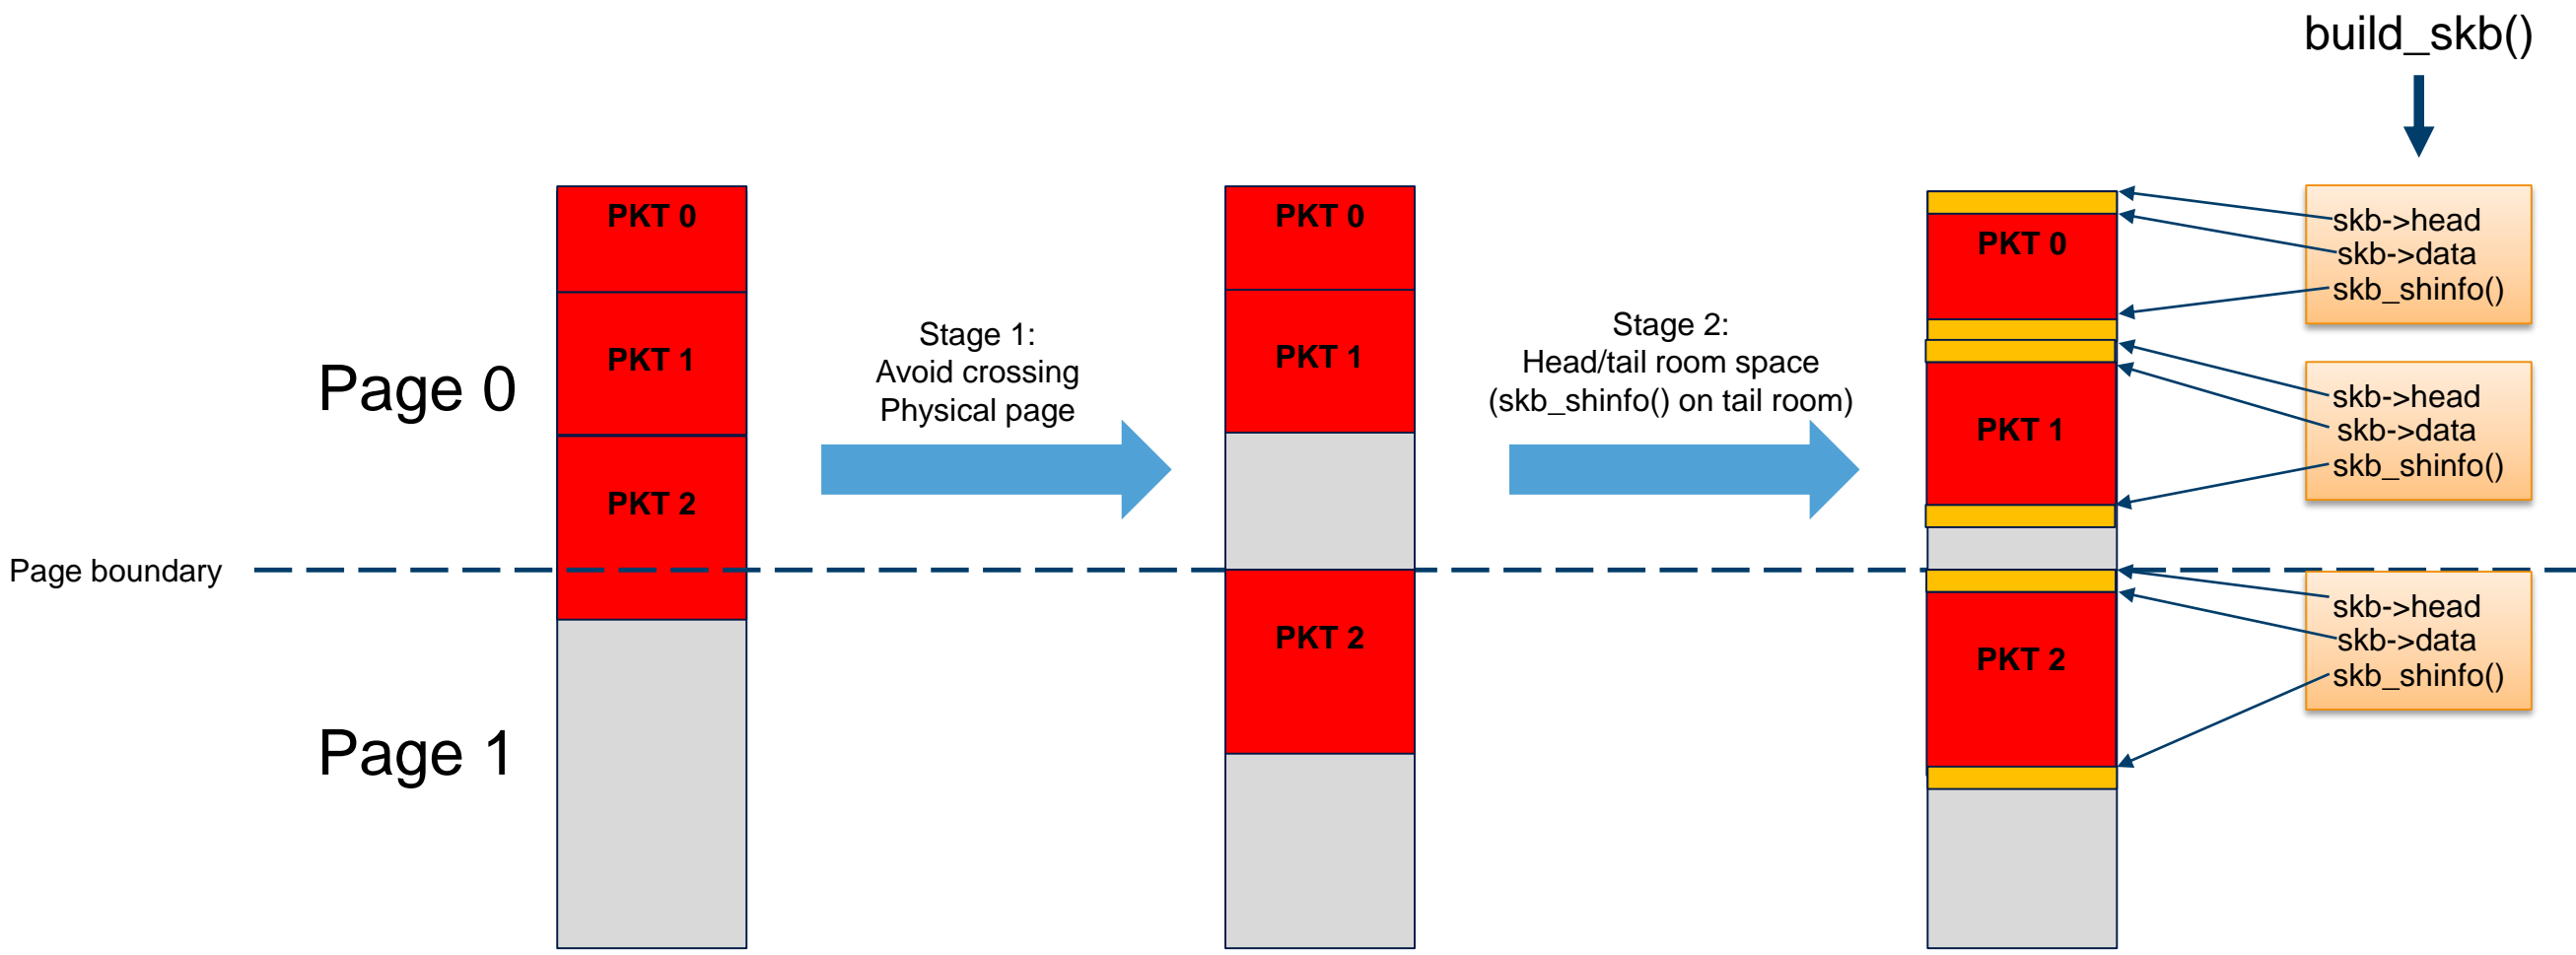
build_skb()

Page 0

Page boundary

Page 1

PKT 0

PKT 1

PKT 2

Stage 1:
Avoid crossing
Physical page

PKT 0

PKT 1

PKT 2

Stage 2:
Head/tail room space
(skb_shinfo() on tail room)

PKT 0

PKT 1

PKT 2

skb->head
skb->data
skb_shinfo()

skb->head
skb->data
skb_shinfo()

skb->head
skb->data
skb_shinfo()